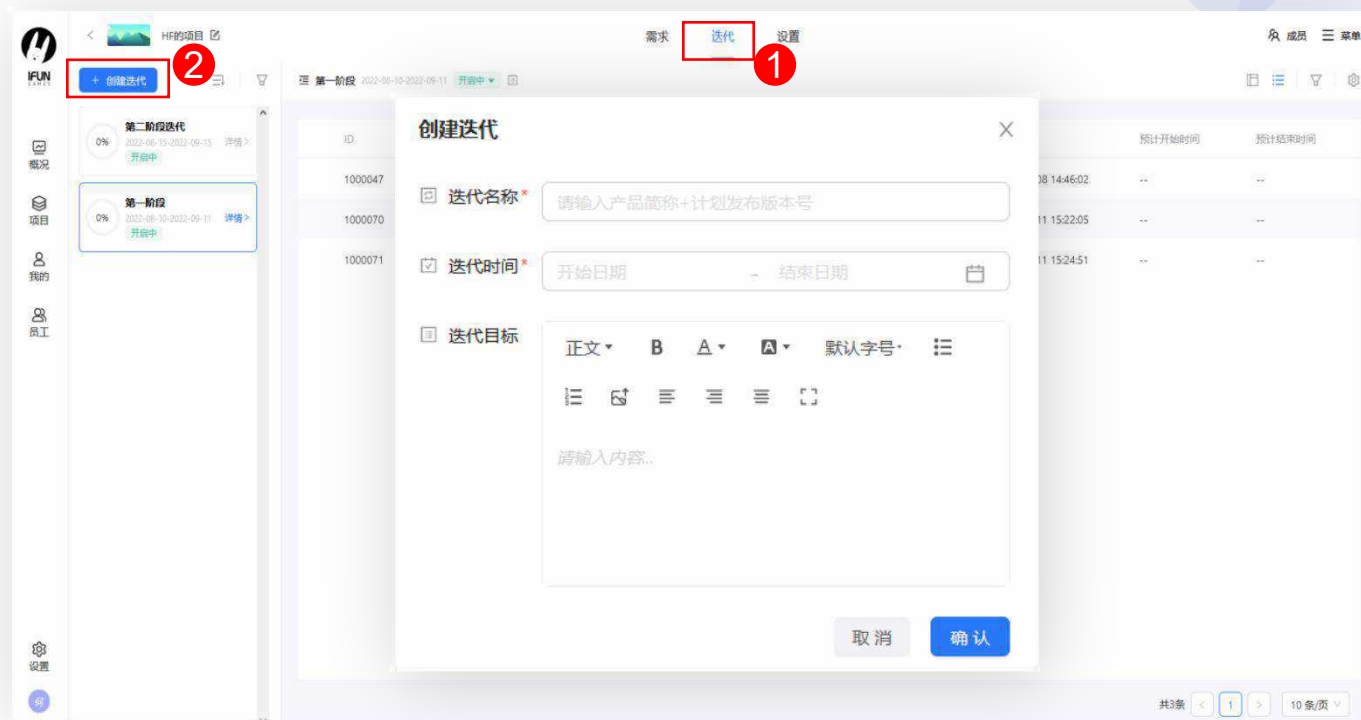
IFUN GAMES

HF的项目

需求 迭代 设置

成员 菜单

① ②

+ 创建迭代

第一阶段 2022-08-10-2022-09-11 开启中

概况
项目
我的
员工
设置

0% 第二阶段迭代 2022-08-15-2022-09-15 详情> 开启中

0% 第一阶段 2022-08-10-2022-09-11 详情> 开启中

ID
1000047
1000070
1000071

08 14:46:02
11 15:22:05
11 15:24:51

预计开始时间 预计结束时间
-- --
-- --
-- --

创建迭代

迭代名称* 请输入产品简称+计划发布版本号

迭代时间* 开始日期 → 结束日期

迭代目标 正文 B A 默认字号

请输入内容..

取消 确认

共3条 < 1 > 10 条/页